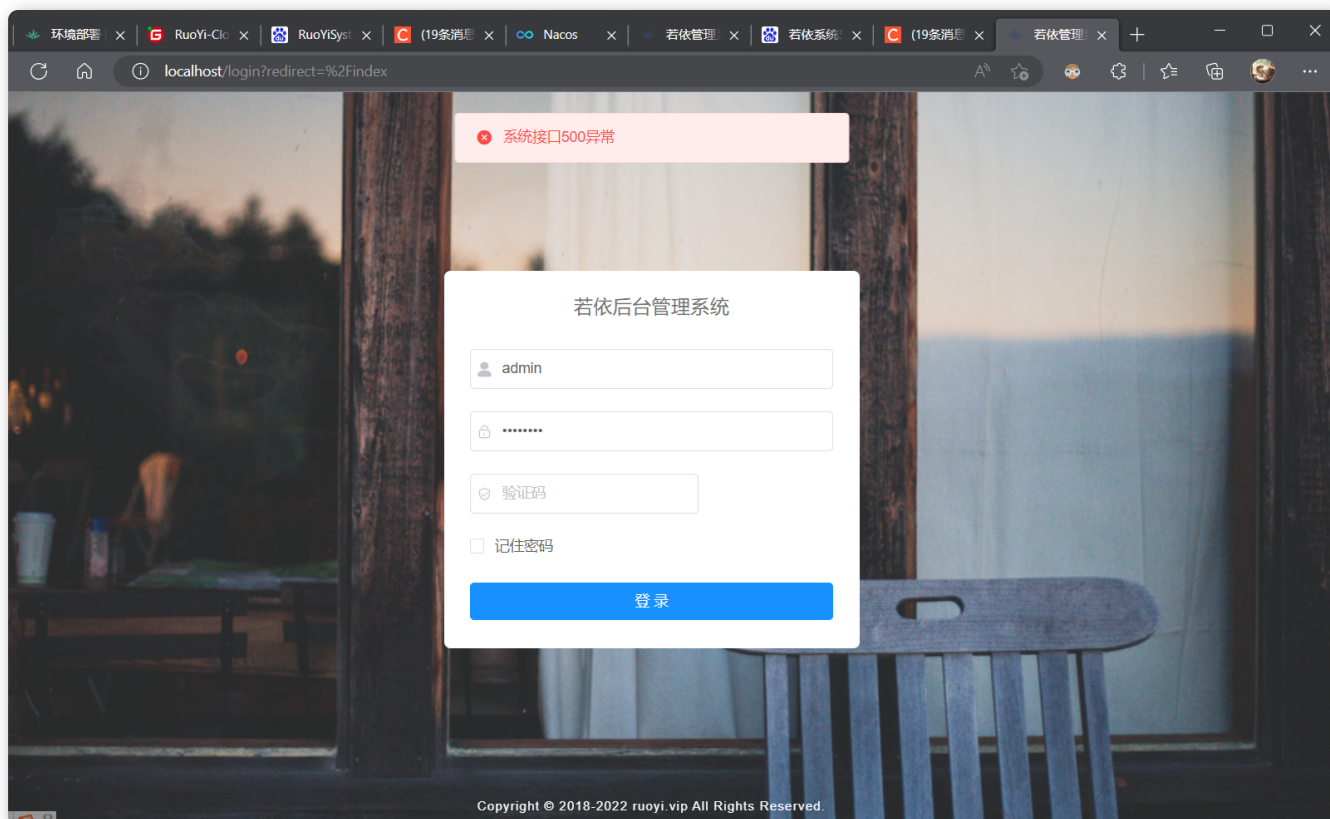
环境部署 ×
RuoYi-Clo ×
RuoYiSyst ×
(19条消息 ×
Nacos ×
若依管理 ×
若依系统 ×
(19条消息 ×
若依管理 ×
+

localhost/login?redirect=%2Findex

系统接口500异常

若依后台管理系统

admin

••••••••

验证码

记住密码

登 录

Copyright © 2018-2022 ruoyi.vip All Rights Reserved.